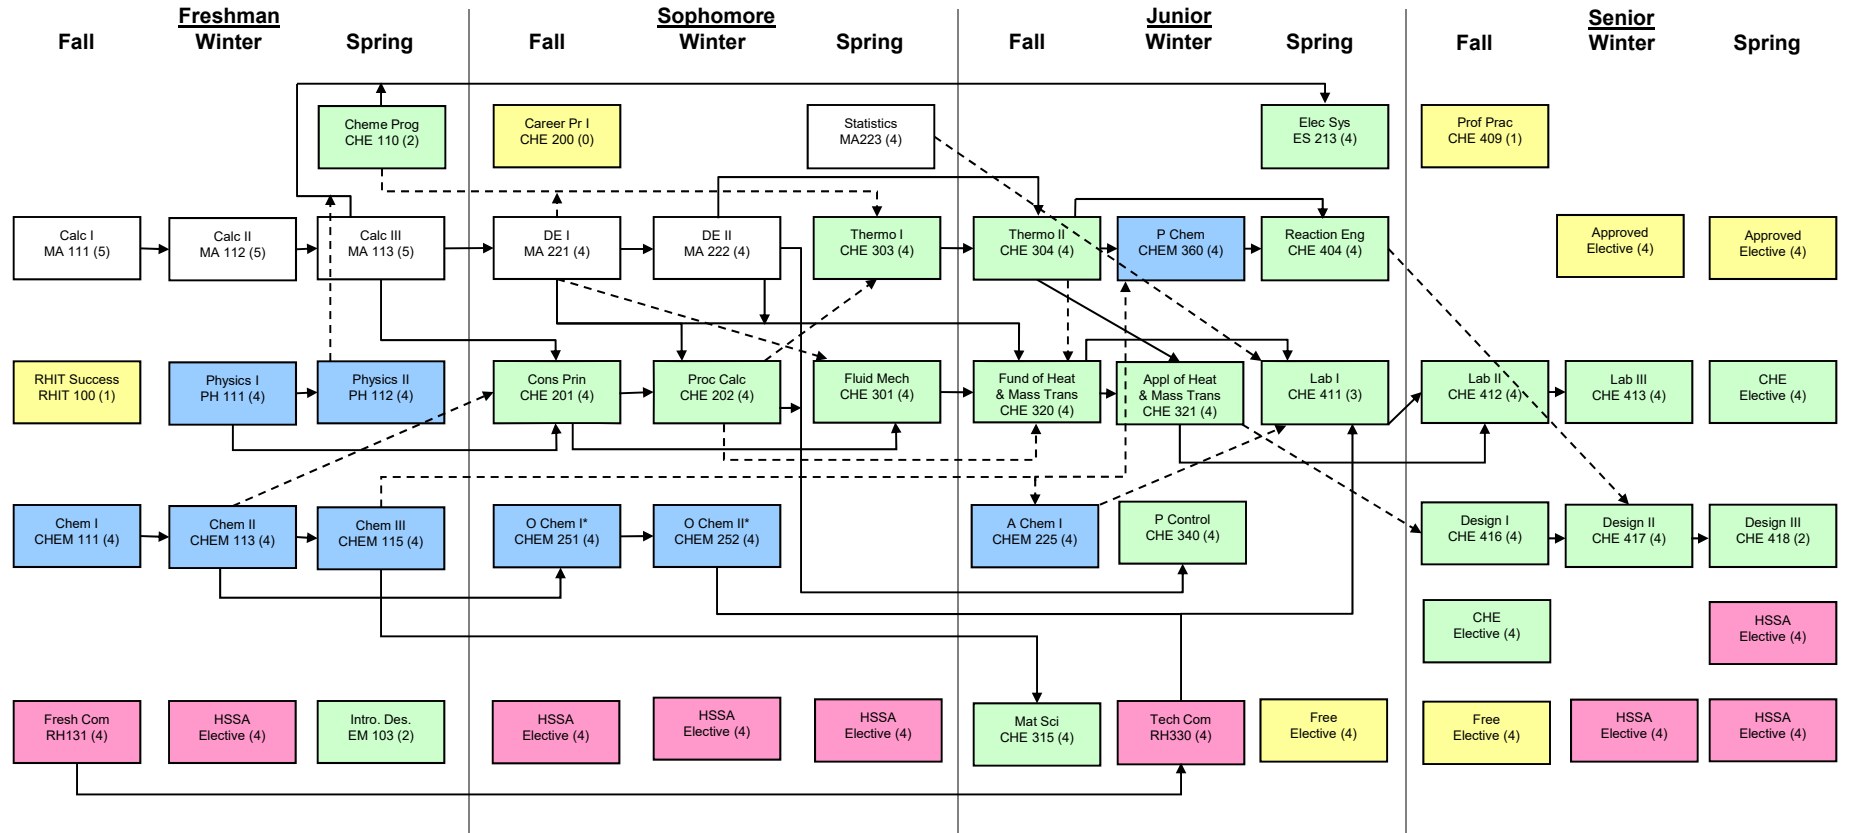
Freshman
Fall Winter Spring

Sophomore
Fall Winter Spring

Junior
Fall Winter Spring

Senior
Fall Winter Spring

Cheme Prog
CHE 110 (2)

Career Pr I
CHE 200 (0)

Statistics
MA223 (4)

Elec Sys
ES 213 (4)

Prof Prac
CHE 409 (1)

Calc I
MA 111 (5)

Calc II
MA 112 (5)

Calc III
MA 113 (5)

DE I
MA 221 (4)

DE II
MA 222 (4)

Thermo I
CHE 303 (4)

Thermo II
CHE 304 (4)

P Chem
CHEM 360 (4)

Reaction Eng
CHE 404 (4)

Approved
Elective (4)

Approved
Elective (4)

RHIT Success
RHIT 100 (1)

Physics I
PH 111 (4)

Physics II
PH 112 (4)

Cons Prin
CHE 201 (4)

Proc Calc
CHE 202 (4)

Fluid Mech
CHE 301 (4)

Fund of Heat
& Mass Trans
CHE 320 (4)

Appl of Heat
& Mass Trans
CHE 321 (4)

Lab I
CHE 411 (3)

Lab II
CHE 412 (4)

Lab III
CHE 413 (4)

CHE
Elective (4)

Chem I
CHEM 111 (4)

Chem II
CHEM 113 (4)

Chem III
CHEM 115 (4)

O Chem I*
CHEM 251 (4)

O Chem II*
CHEM 252 (4)

A Chem I
CHEM 225 (4)

P Control
CHE 340 (4)

Design I
CHE 416 (4)

Design II
CHE 417 (4)

Design III
CHE 418 (2)

CHE
Elective (4)

HSSA
Elective (4)

Fresh Com
RH131 (4)

HSSA
Elective (4)

Intro. Des.
EM 103 (2)

HSSA
Elective (4)

HSSA
Elective (4)

HSSA
Elective (4)

Mat Sci
CHE 315 (4)

Tech Com
RH330 (4)

Free
Elective (4)

Free
Elective (4)

HSSA
Elective (4)

HSSA
Elective (4)